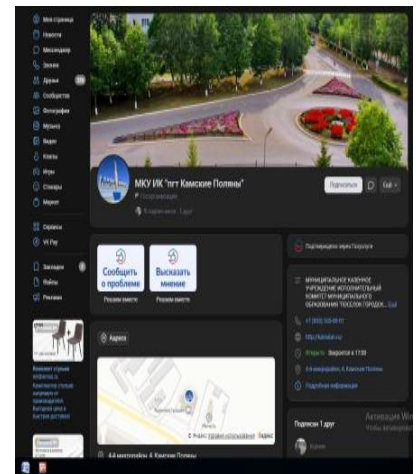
Моя страница
Новости
Мессенджер
Звонки
Друзья
Сообщества
Фотографии
Музыка
Видео
Клипы
Игры
Стикеры
Маркет
Сервисы
VK Pay
Закладки
Файлы
Реклама

МКУ ИК "пгт Камские Поляны"
Госорганизация
Подписаться
Сообщить о проблеме
Высказать мнение
Решаем вместе
Решаем вместе
Адрес
Подтверждено через Госуслуги
МУНИЦИПАЛЬНОЕ КАЗЕННОЕ УЧРЕЖДЕНИЕ ИСПОЛНИТЕЛЬНЫЙ КОМИТЕТ МУНИЦИПАЛЬНОГО ОБРАЗОВАНИЯ "ПОСЕЛОК ГОРОДСК... Ещё
+7 (855) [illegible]
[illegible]
Открыто · Закроется в 17:00
4-й микрорайон, 8, Камские Поляны
Подробная информация
Подписан 1 друг
Яндекс
Условия использования
Активация Windows